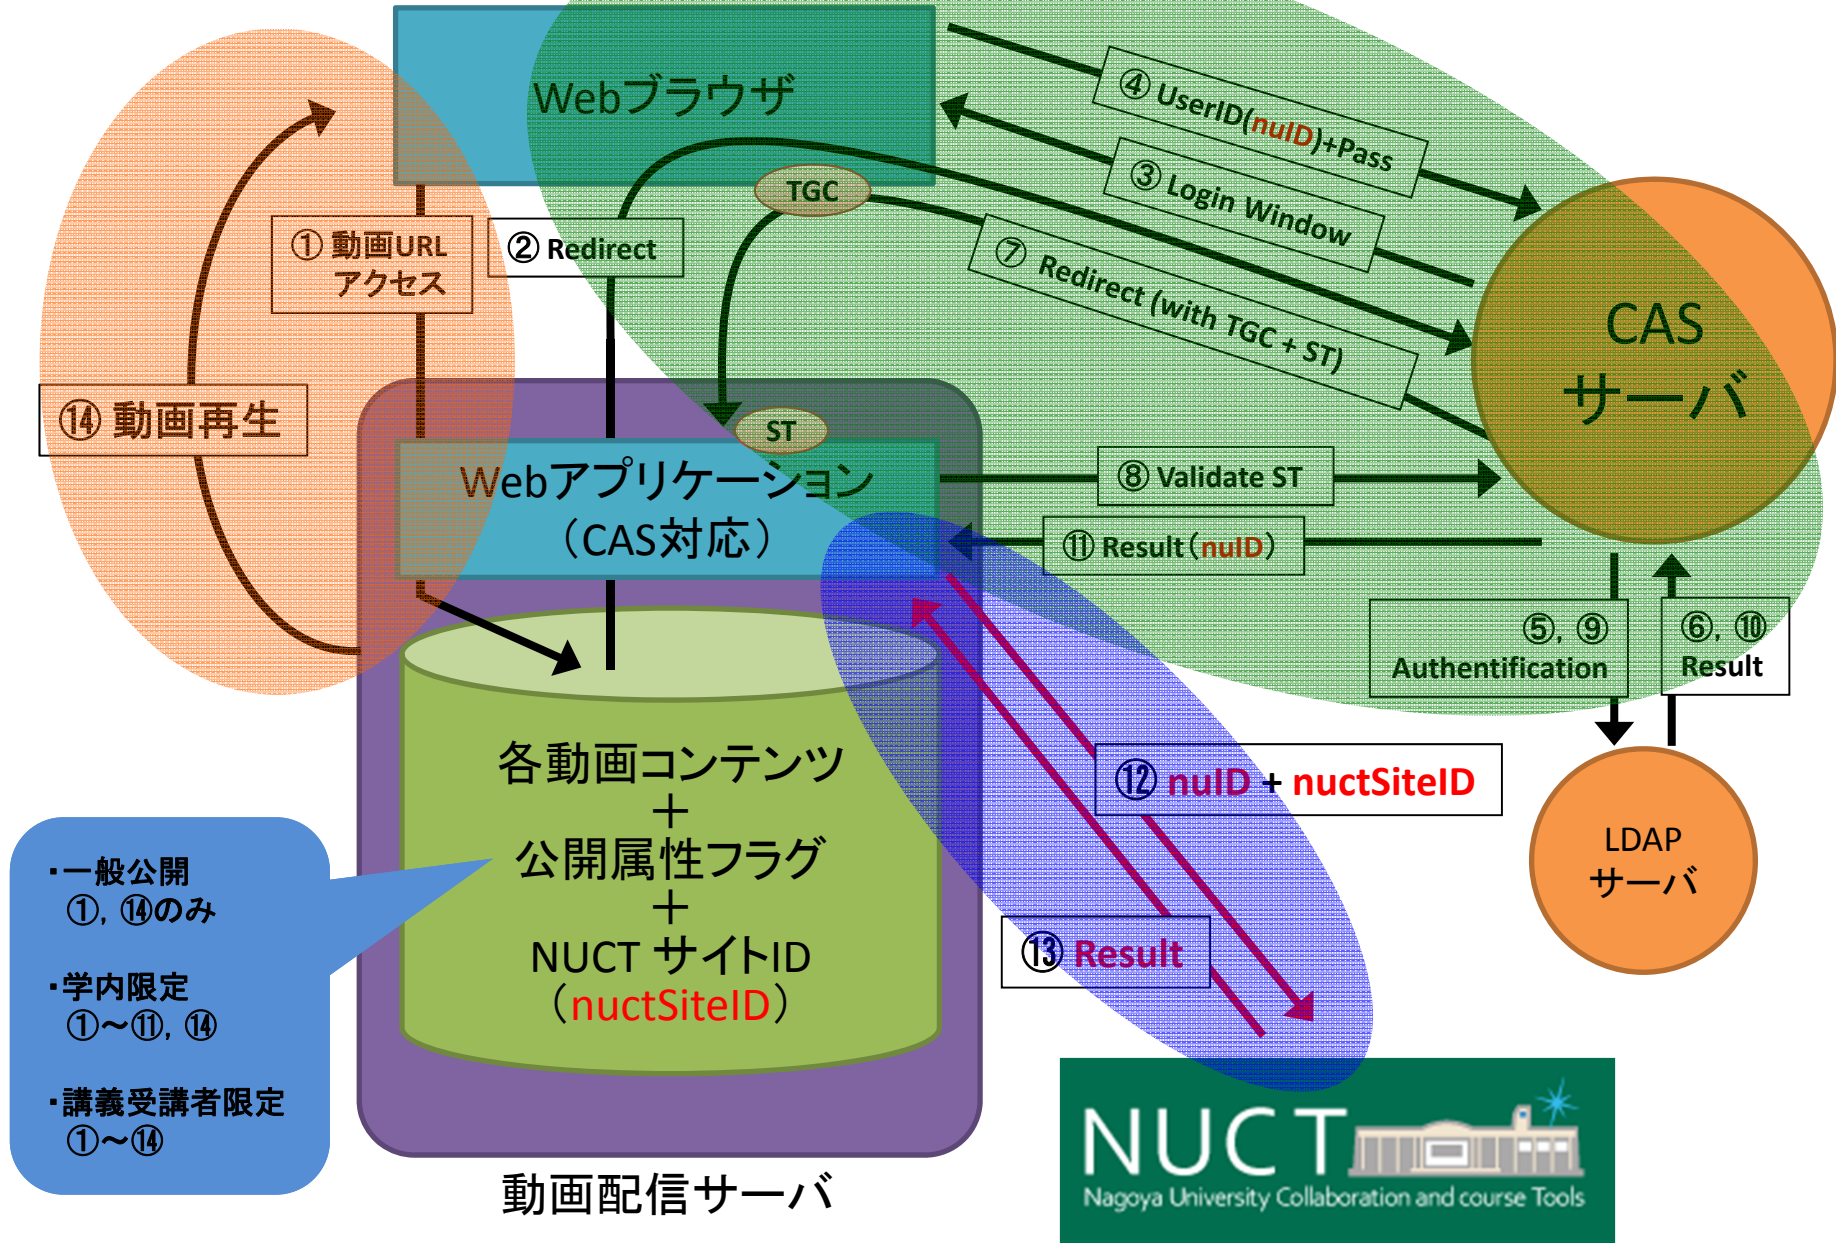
Webブラウザ

④ UserID(nuID)+Pass

③ Login Window

⑦ Redirect (with TGC + ST)

TGC

① 動画URL アクセス

② Redirect

⑭ 動画再生

ST

Webアプリケーション（CAS対応）

⑧ Validate ST

⑪ Result（nuID）

CAS サーバ

⑤, ⑨ Authentification

⑥, ⑩ Result

LDAP サーバ

⑫ nuID + nuctSiteID

⑬ Result

各動画コンテンツ
＋
公開属性フラグ
＋
NUCT サイトID
（nuctSiteID）

・一般公開
①, ⑭のみ

・学内限定
①～⑪, ⑭

・講義受講者限定
①～⑭

動画配信サーバ

NUCT
Nagoya University Collaboration and course Tools